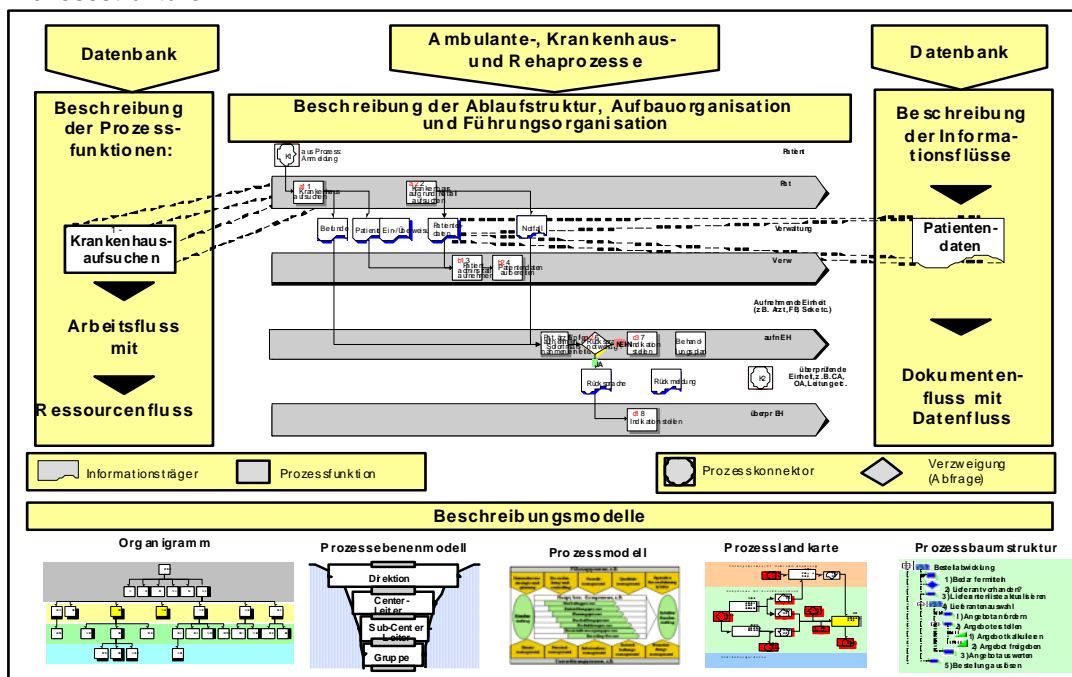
Datenbank

Ambulante-, Krankenhaus- und Rehaprozesse

Datenbank

Beschreibung der Prozessfunktionen:

Beschreibung der Ablaufstruktur, Aufbauorganisation und Führungsorganisation

Beschreibung der Informationsflüsse

aus Prozess Anmeldung

K1

Patient

1 Krankenhaus aufsuchen

2 Krankenhaus aufgrund Notfall aufsuchen

Pat

1 - Krankenhausaufsuchen

Befunde

Patient

Ein-/Überweis.

Patientendaten

Notfall

Verwaltung

Patientendaten

3 Patient administrativ aufnehmen

4 Patientendaten aufbereiten

Verw

Arbeitsfluss mit

Aufnehmende Einheit (z.B. Arzt, FB Sek etc.)

Behandlungsplan

7 Indikation stellen

JA

aufnEH

Rücksprache

Rückmeldung

K2

überprüfende Einheit, z.B. CA, OA, Leitung etc.

Ressourcenfluss

8 Indikation stellen

überprEH

Dokumentenfluss mit Datenfluss

Informationsträger

Prozessfunktion

Prozesskonnektor

Verzweigung (Abfrage)

Beschreibungsmodelle

Organigramm

Prozessebenenmodell

Direktion

Center-Leiter

Sub-Center Leiter

Gruppe

Prozessmodell

Prozesslandkarte

Prozessbaumstruktur

Bestellabwicklung

1) Bedarf ermitteln

2) Lieferant vorhanden?

3) Lieferantenliste aktualisieren

4) Lieferantenauswahl

1) Angebot anfordern

2) Angebot erstellen

1) Angebot kalkulieren

2) Angebot freigeben

3) Angebot auswerten

5) Bestellung auslösen